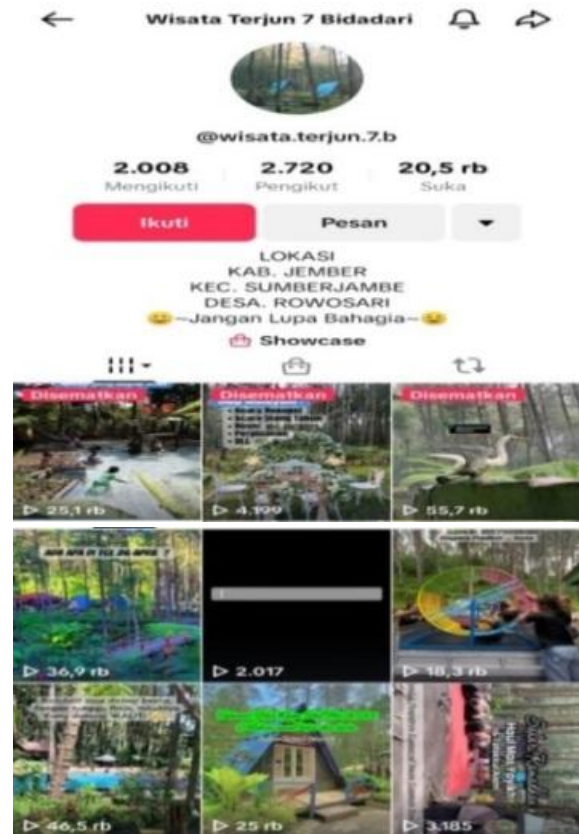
Wisata Terjun 7 Bidadari

@wisata.terjun.7.b

2.008 Mengikuti | 2.720 Pengikut | 20,5 rb Suka

Ikuti | Pesan

LOKASI
KAB. JEMBER
KEC. SUMBERJAMBE
DESA. ROWOSARI
😀~Jangan Lupa Bahagia~😀

Showcase

Disematkan
▷ 25,1 rb

Disematkan
▷ 4.199

Disematkan
▷ 55,7 rb

▷ 36,9 rb

▷ 2.017

▷ 18,3 rb

▷ 46,5 rb

▷ 25 rb

▷ 3.185